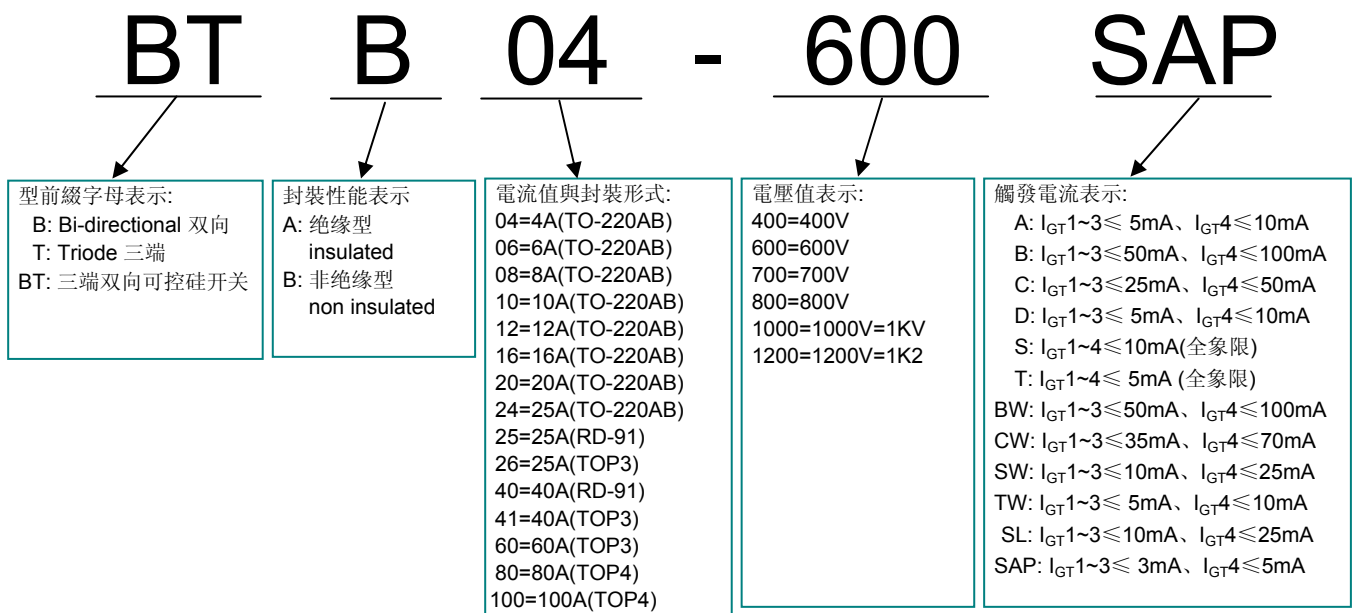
BT B 04 - 600 SAP

型前綴字母表示:
B: Bi-directional 双向
T: Triode 三端
BT: 三端双向可控硅开关

封裝性能表示
A: 绝缘型
insulated
B: 非绝缘型
non insulated

電流值與封裝形式:
04=4A(TO-220AB)
06=6A(TO-220AB)
08=8A(TO-220AB)
10=10A(TO-220AB)
12=12A(TO-220AB)
16=16A(TO-220AB)
20=20A(TO-220AB)
24=25A(TO-220AB)
25=25A(RD-91)
26=25A(TOP3)
40=40A(RD-91)
41=40A(TOP3)
60=60A(TOP3)
80=80A(TOP4)
100=100A(TOP4)

電壓值表示:
400=400V
600=600V
700=700V
800=800V
1000=1000V=1KV
1200=1200V=1K2

觸發電流表示:
A: $I_{GT}$1~3≤ 5mA、$I_{GT}$4≤10mA
B: $I_{GT}$1~3≤50mA、$I_{GT}$4≤100mA
C: $I_{GT}$1~3≤25mA、$I_{GT}$4≤50mA
D: $I_{GT}$1~3≤ 5mA、$I_{GT}$4≤10mA
S: $I_{GT}$1~4≤10mA(全象限)
T: $I_{GT}$1~4≤ 5mA (全象限)
BW: $I_{GT}$1~3≤50mA、$I_{GT}$4≤100mA
CW: $I_{GT}$1~3≤35mA、$I_{GT}$4≤70mA
SW: $I_{GT}$1~3≤10mA、$I_{GT}$4≤25mA
TW: $I_{GT}$1~3≤ 5mA、$I_{GT}$4≤10mA
SL: $I_{GT}$1~3≤10mA、$I_{GT}$4≤25mA
SAP: $I_{GT}$1~3≤ 3mA、$I_{GT}$4≤5mA